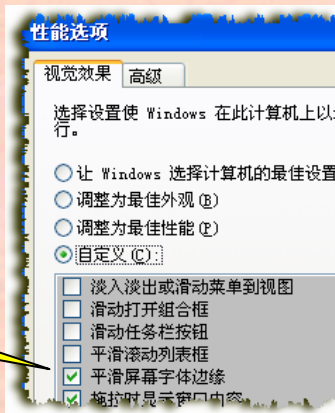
性能选项

视觉效果 高级

选择设置使 Windows 在此计算机上以
行。

让 Windows 选择计算机的最佳设置
调整为最佳外观(B)
调整为最佳性能(P)
自定义(C):

淡入淡出或滑动菜单到视图
滑动打开组合框
滑动任务栏按钮
平滑滚动列表框
平滑屏幕字体边缘
拖拉时显示窗口内容